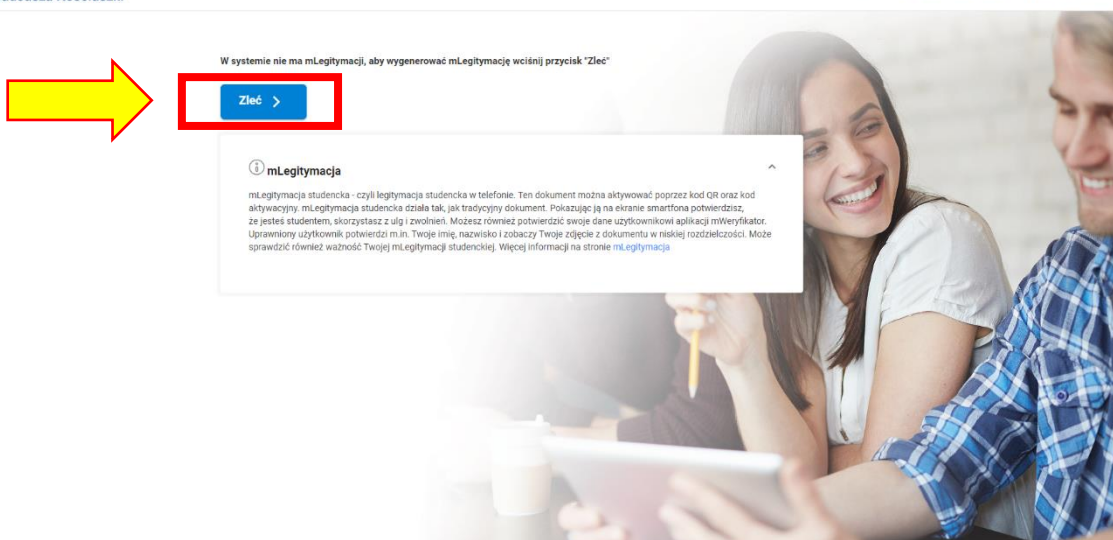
W systemie nie ma mLegitymacji, aby wygenerować mLegitymację wciśnij przycisk "Zleć"

Zleć >

mLegitymacja

mLegitymacja studencka - czyli legitymacja studencka w telefonie. Ten dokument można aktywować poprzez kod QR oraz kod aktywacyjny. mLegitymacja studencka działa tak, jak tradycyjny dokument. Pokazując ją na ekranie smartfona potwierdzisz, że jesteś studentem, skorzystasz z ulg i zwolnień. Możesz również potwierdzić swoje dane użytkownikowi aplikacji mWeryfikator. Uprawniony użytkownik potwierdzi m.in. Twoje imię, nazwisko i zobaczy Twoje zdjęcie z dokumentu w niskiej rozdzielczości. Może sprawdzić również ważność Twojej mLegitymacji studenckiej. Więcej informacji na stronie mLegitymacja